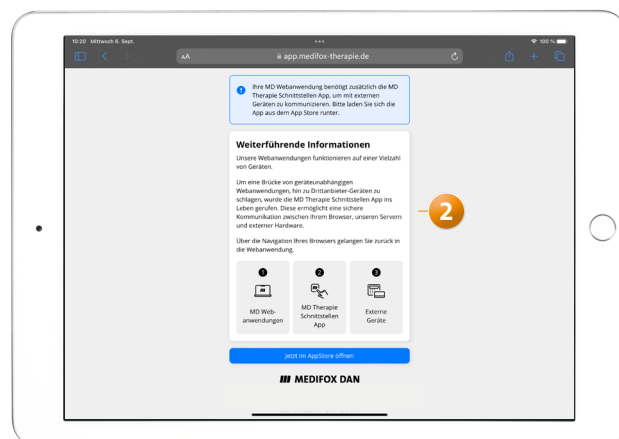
10:20 Mittwoch 6. Sept.

100 %

AA

app.medifox-therapie.de

Ihre MD Webanwendung benötigt zusätzlich die MD Therapie Schnittstellen App, um mit externen Geräten zu kommunizieren. Bitte laden Sie sich die App aus dem App Store runter.

Weiterführende Informationen

Unsere Webanwendungen funktionieren auf einer Vielzahl von Geräten.

Um eine Brücke von geräteunabhängigen Webanwendungen, hin zu Drittanbieter-Geräten zu schlagen, wurde die MD Therapie Schnittstellen App ins Leben gerufen. Diese ermöglicht eine sichere Kommunikation zwischen Ihrem Browser, unseren Servern und externer Hardware.

Über die Navigation Ihres Browsers gelangen Sie zurück in die Webanwendung.

1
MD Web-anwendungen

2
MD Therapie Schnittstellen App

3
Externe Geräte

Jetzt im AppStore öffnen

MEDIFOX DAN

2